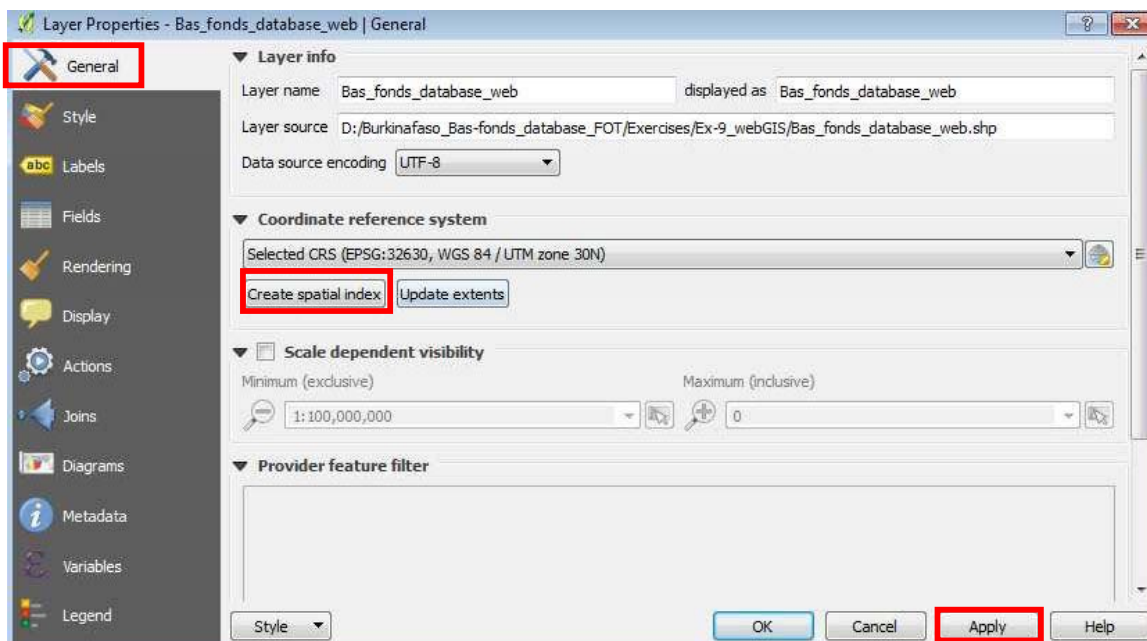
Layer Properties - Bas_fonds_database_web | General

General
Style
abc Labels
Fields
Rendering
Display
Actions
Joins
Diagrams
Metadata
Variables
Legend

Layer info
Layer name Bas_fonds_database_web displayed as Bas_fonds_database_web
Layer source D:/Burkinafaso_Bas-fonds_database_FOT/Exercises/Ex-9_webGIS/Bas_fonds_database_web.shp
Data source encoding UTF-8

Coordinate reference system
Selected CRS (EPSG:32630, WGS 84 / UTM zone 30N)
Create spatial index Update extents

Scale dependent visibility
Minimum (exclusive) Maximum (inclusive)
1:100,000,000 0

Provider feature filter

Style OK Cancel Apply Help